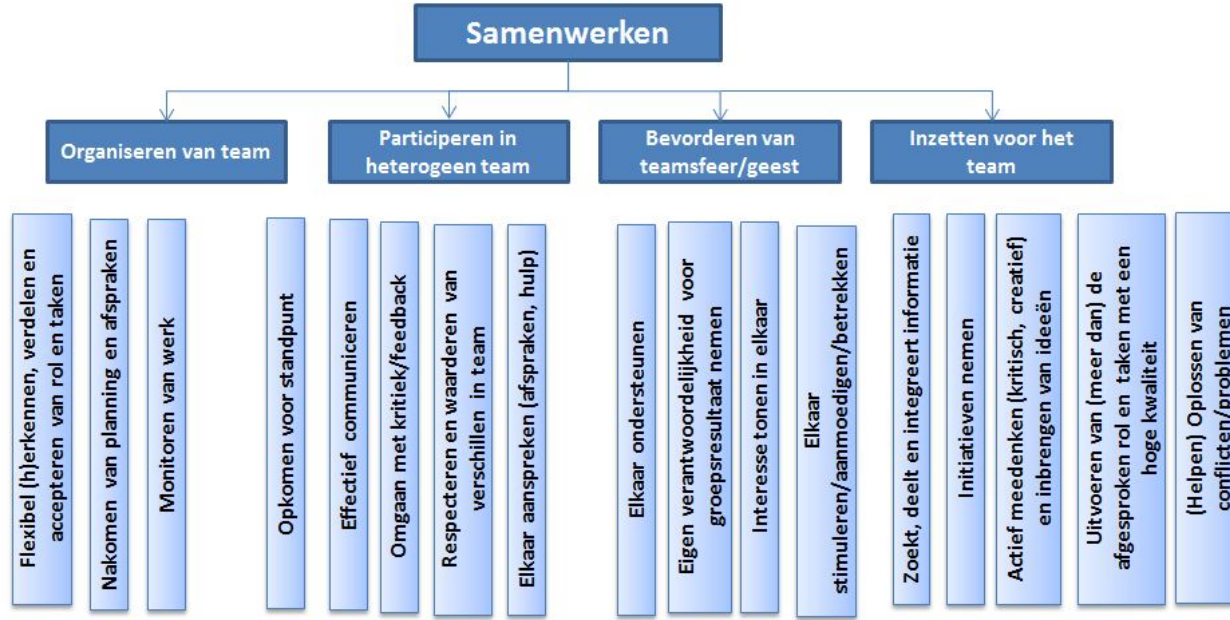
Samenwerken

Organiseren van team

Flexibel (h)erkennen, verdelen en accepteren van rol en taken

Nakomen van planning en afspraken

Monitoren van werk

Participeren in heterogeen team

Opkomen voor standpunt

Effectief communiceren

Omgaan met kritiek/feedback

Respecteren en waarderen van verschillen in team

Elkaar aanspreken (afspraken, hulp)

Bevorderen van teamsfeer/geest

Elkaar ondersteunen

Eigen verantwoordelijkheid voor groepsresultaat nemen

Interesse tonen in elkaar

Elkaar stimuleren/aanmoedigen/betrekken

Inzetten voor het team

Zoekt, deelt en integreert informatie

Initiatieven nemen

Actief meedenken (kritisch, creatief) en inbrengen van ideeën

Uitvoeren van (meer dan) de afgesproken rol en taken met een hoge kwaliteit

(Helpen) Oplossen van conflicten/problemen